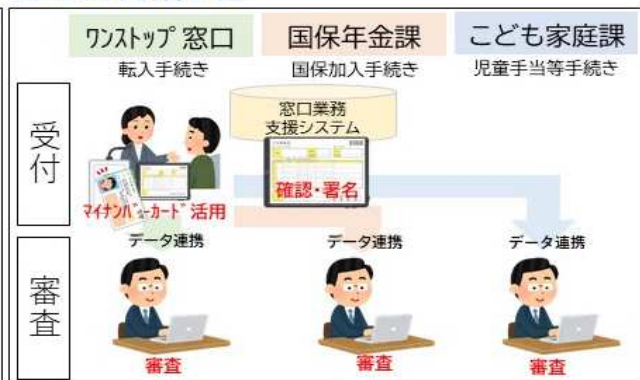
ワンストップ窓口
転入手続き

国保年金課
国保加入手続き

こども家庭課
児童手当等手続き

受付

窓口業務
支援システム

確認・署名

マイナンバーカード活用

審査

データ連携

データ連携

データ連携

審査

審査

審査